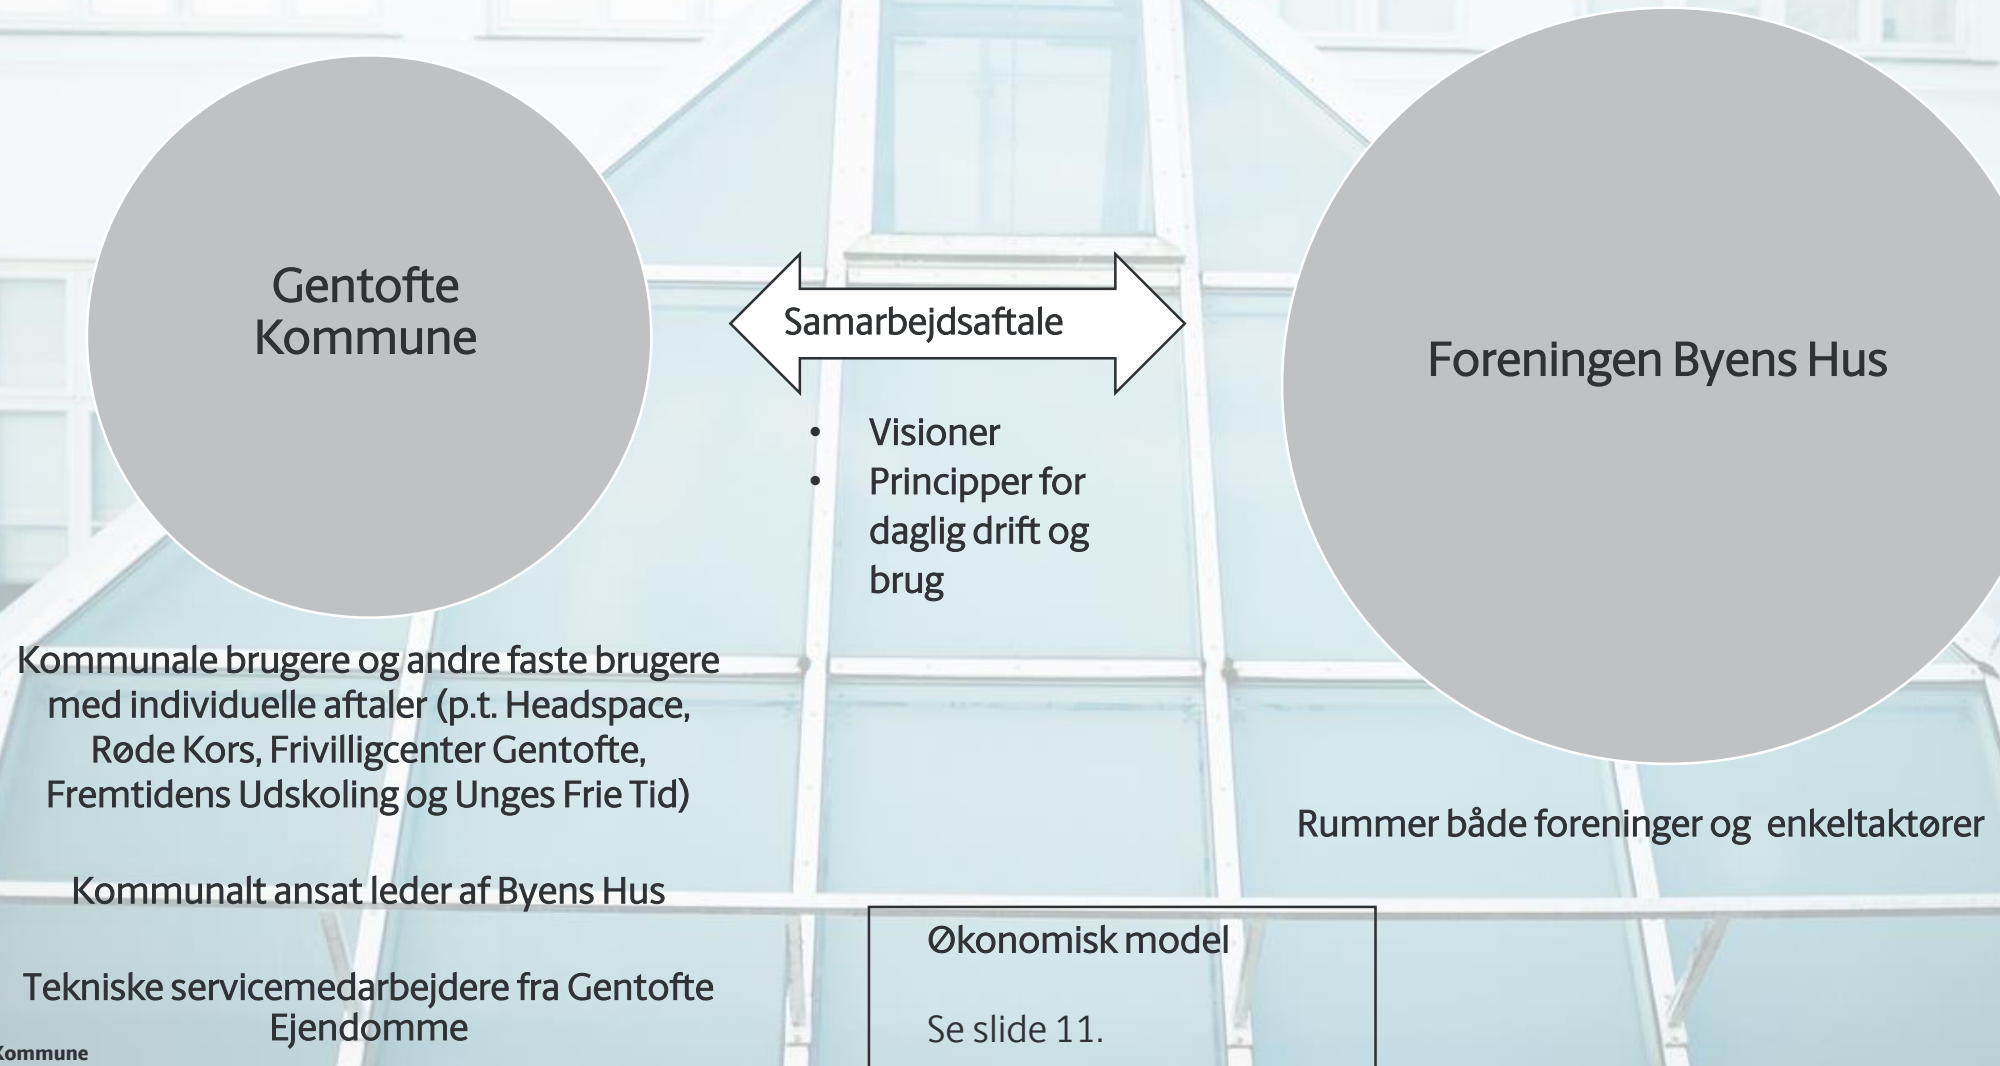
Gentofte Kommune

Samarbejdsaftale

Foreningen Byens Hus

- Visioner
- Principper for daglig drift og brug

Kommunale brugere og andre faste brugere med individuelle aftaler (p.t. Headspace, Røde Kors, Frivilligcenter Gentofte, Fremtidens Udskoling og Unges Frie Tid)

Kommunalt ansat leder af Byens Hus

Tekniske servicemedarbejdere fra Gentofte Ejendomme

Rummer både foreninger og enkeltaktører

Økonomisk model

Se slide 11.

Kommune